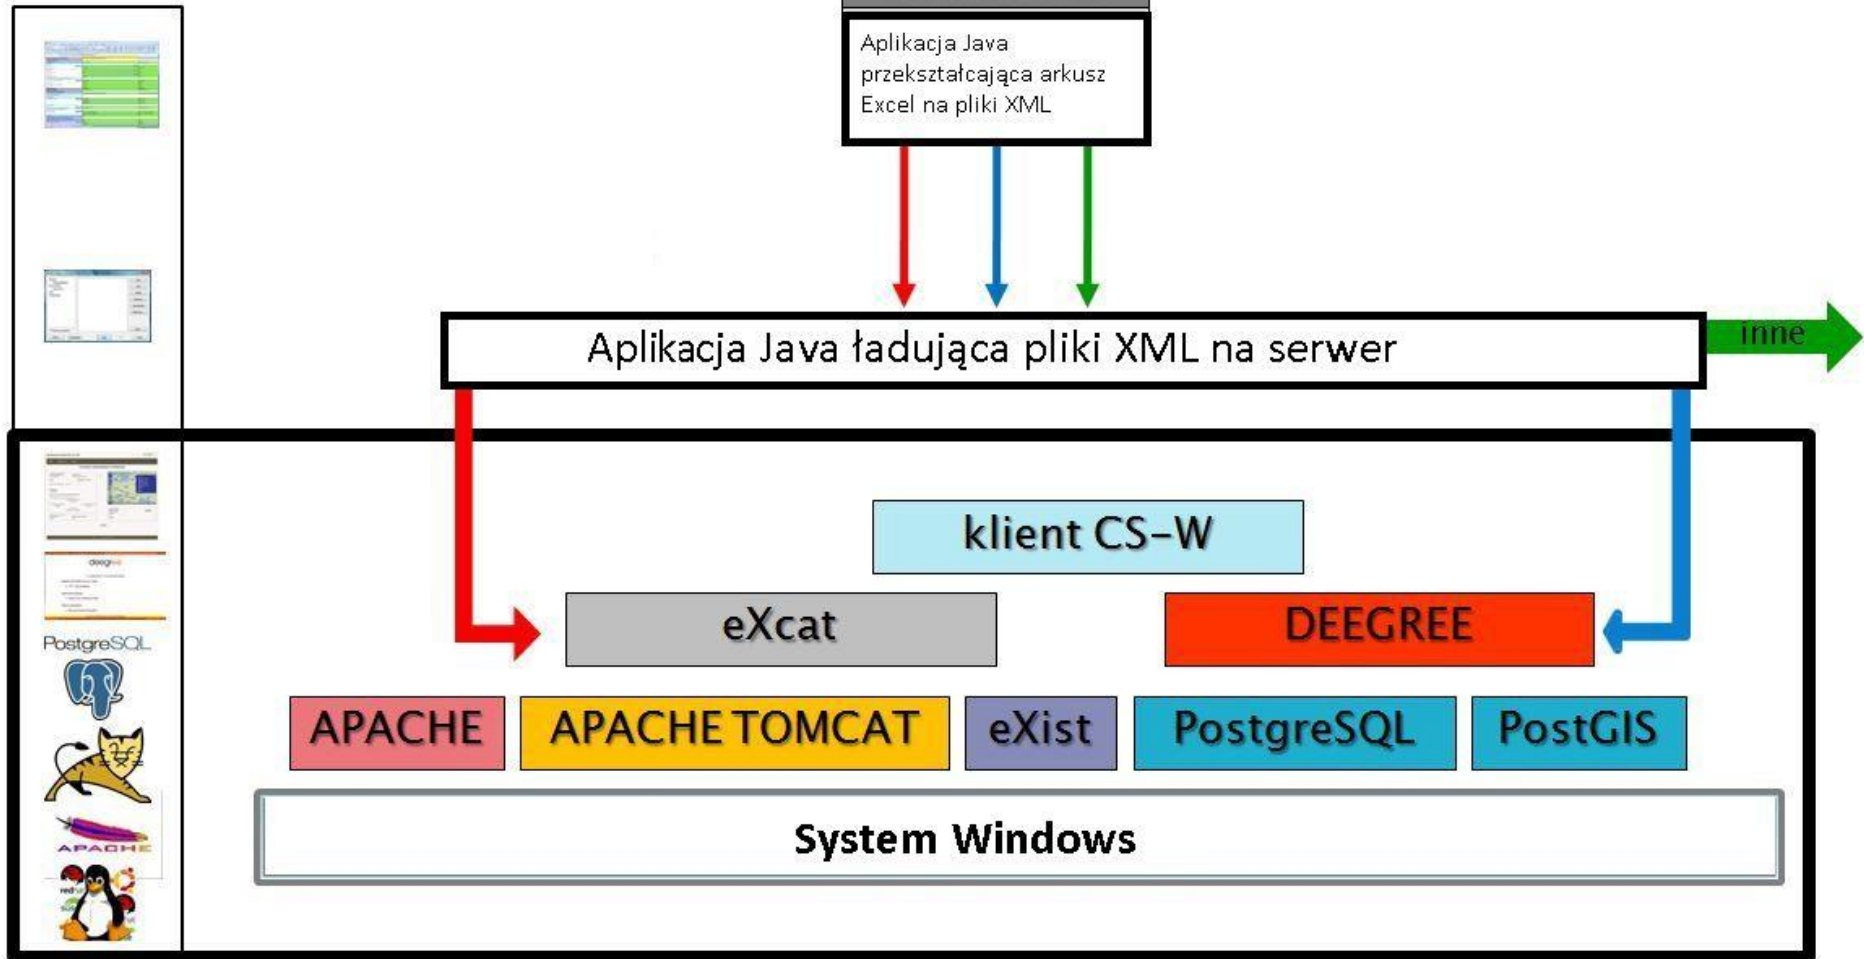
Aplikacja Java przekształcająca arkusz Excel na pliki XML

Aplikacja Java ładująca pliki XML na serwer

inne

klient CS-W

eXcat

DEEGREE

APACHE

APACHE TOMCAT

eXist

PostgreSQL

PostGIS

System Windows

PostgreSQL

APACHE